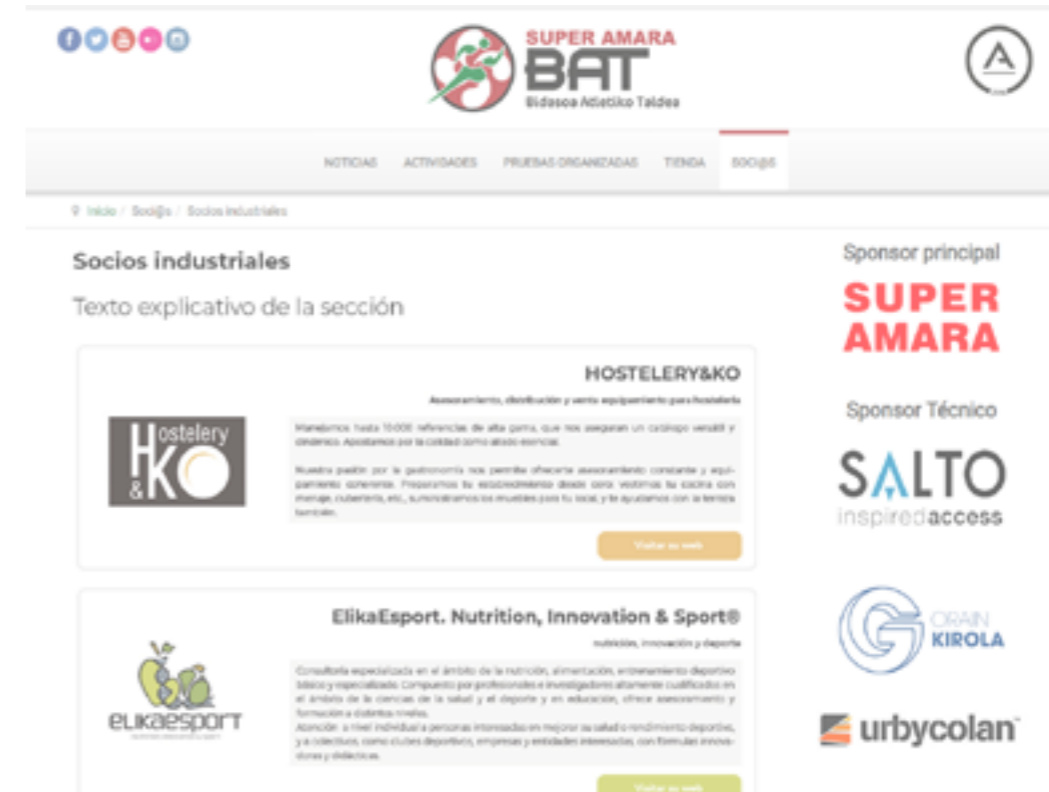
SUPER AMARA
BAT
Bidasoa Atletiko Taldea

NOTICIAS ACTIVIDADES PRUEBAS ORGANIZADAS TIENDA SOCI@S

Inicio / Soci@s / Socios industriales

Socios industriales

Texto explicativo de la sección

HOSTELERY&KO

Asesoramiento, distribución y venta equipamiento para hostelería

Hostelery &KO

Manejamos hasta 10.000 referencias de alta gama, que nos aseguran un catálogo versátil y coherente. Apostamos por la calidad como atributo esencial.

Nuestra pasión por la gastronomía nos permite ofrecerte asesoramiento constante y equipamiento coherente. Preparamos tu establecimiento desde cero: vestimos tu cocina con menaje, cubertería, etc., suministramos los muebles para tu local, y te ayudamos con la terraza también.

Visitar su web

ElikaEsport. Nutrition, Innovation & Sport®

nutrición, innovación y deporte

elikaesport

Consultoría especializada en el ámbito de la nutrición, alimentación, entrenamiento deportivo básico y especializado. Compuesto por profesionales e investigadores altamente cualificados en el ámbito de la ciencias de la salud y el deporte y en educación, ofrece asesoramiento y formación a distintos niveles.
Atención a nivel individual a personas interesadas en mejorar su salud o rendimiento deportivo, y a colectivos, como clubes deportivos, empresas y entidades interesadas, con fórmulas innovadoras y didácticas.

Visitar su web

Sponsor principal

SUPER AMARA

Sponsor Técnico

SALTO
inspiredaccess

ORAIN KIROLA

urbycolan